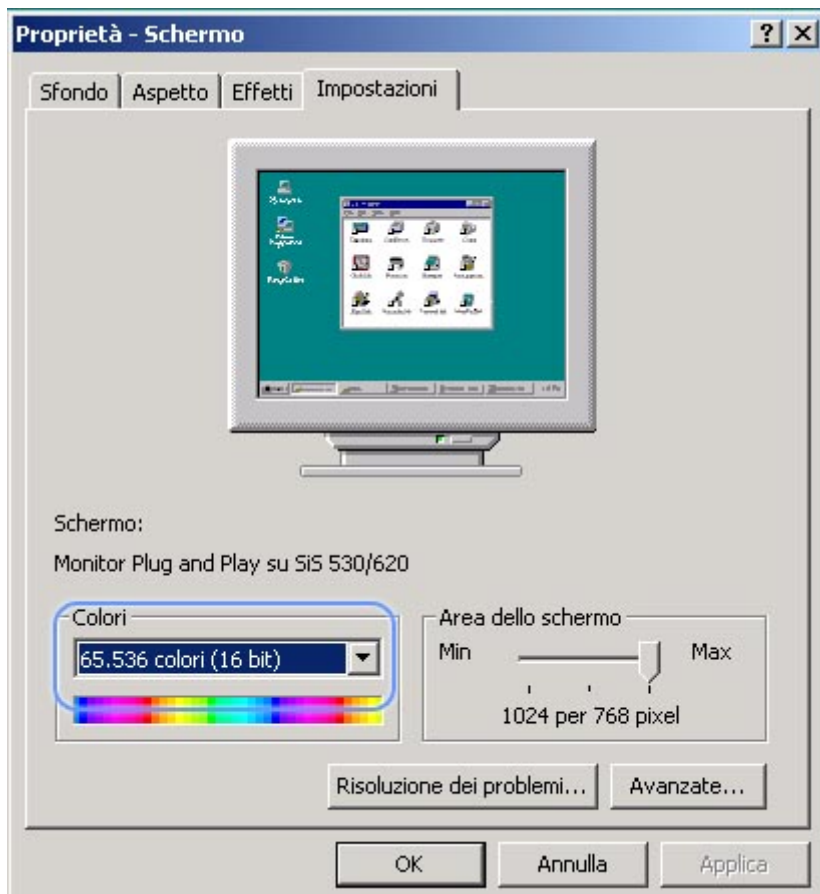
Proprietà - Schermo

?

Sfondo | Aspetto | Effetti | Impostazioni

Schermo:

Monitor Plug and Play su SiS 530/620

Colori

65.536 colori (16 bit)

Area dello schermo

Min

Max

1024 per 768 pixel

Risoluzione dei problemi...

Avanzate...

OK

Annulla

Applica